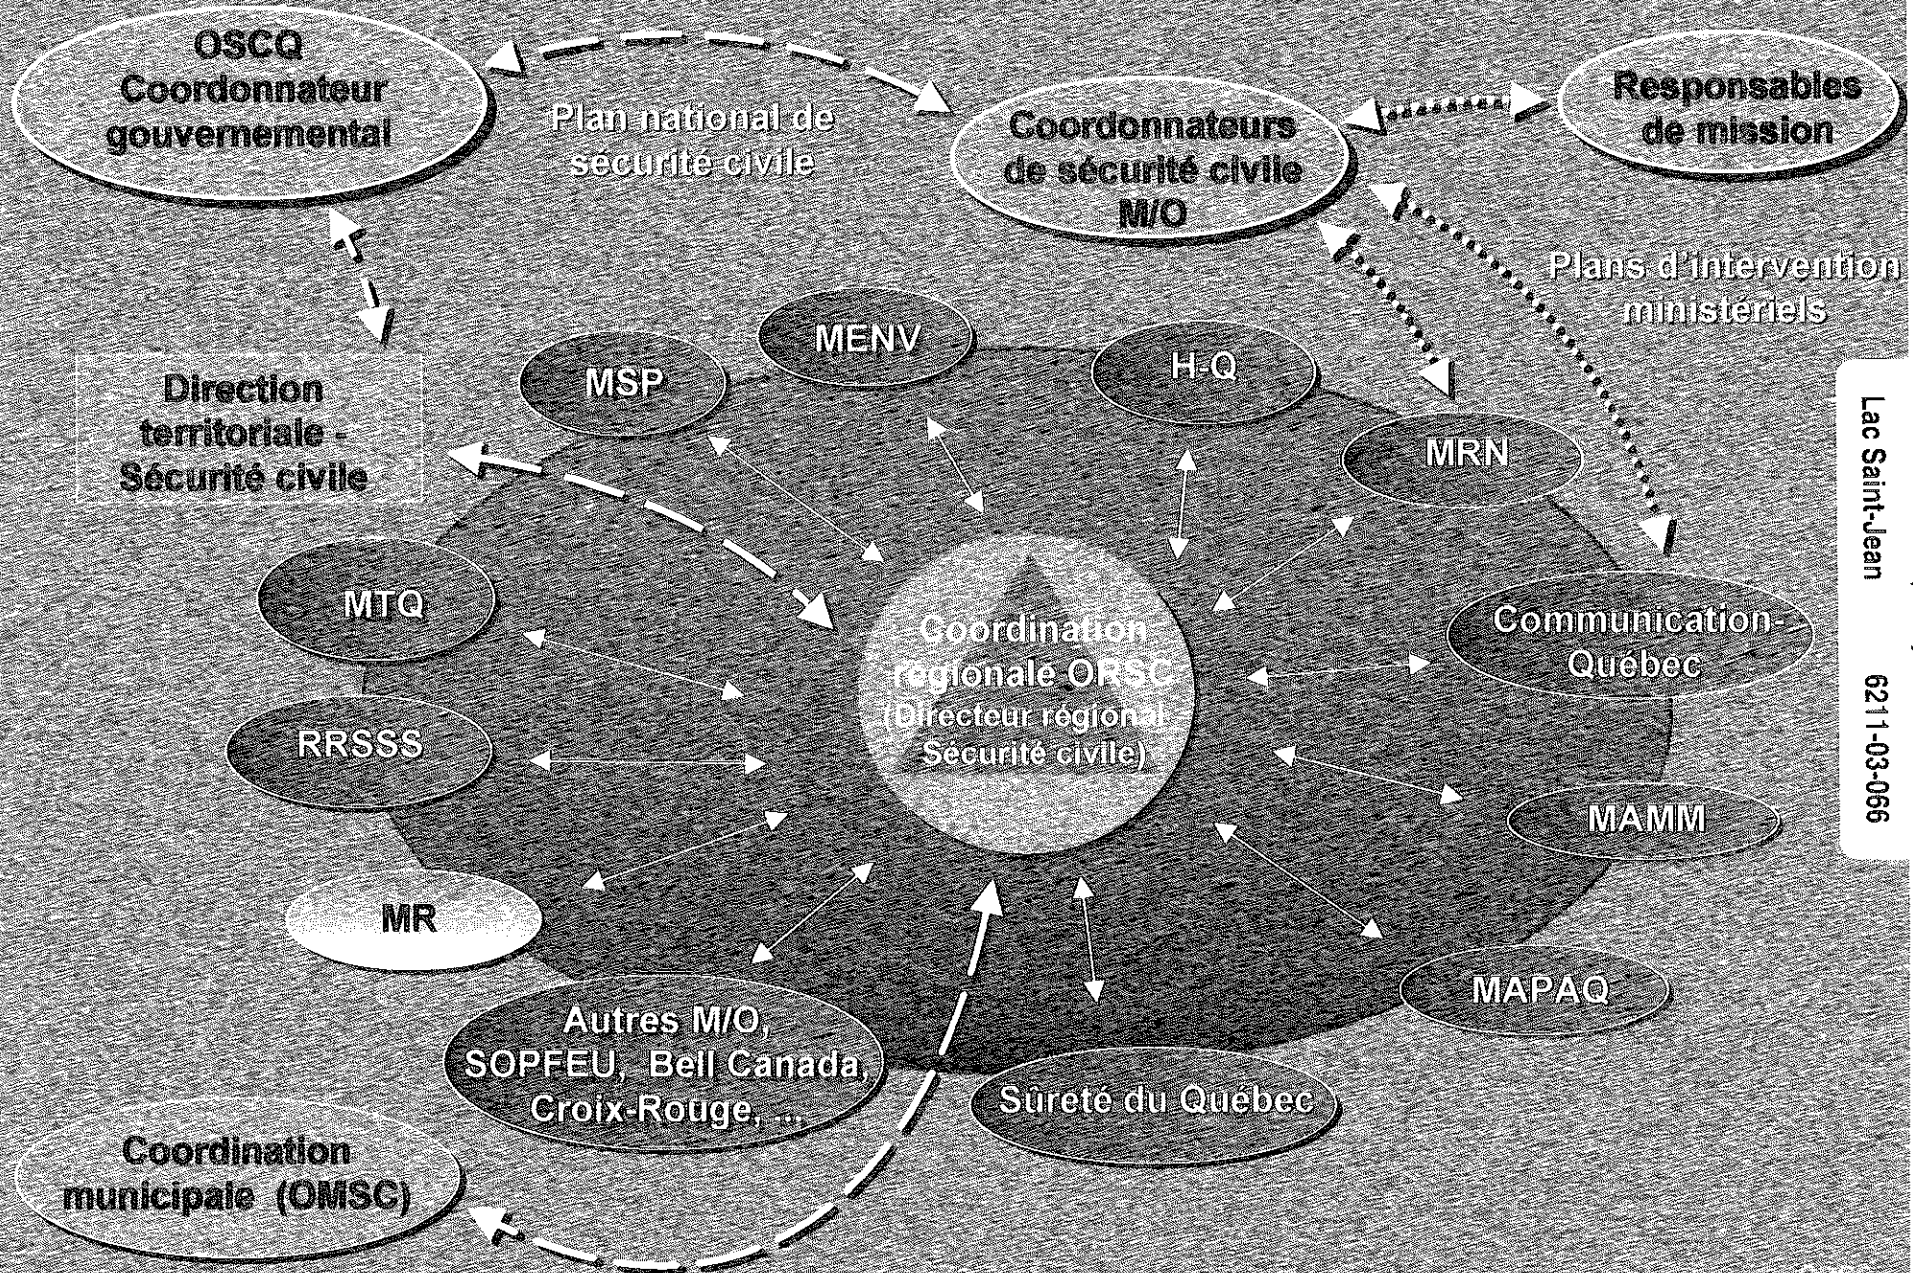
OSCQ
Coordonnateur gouvernemental

Plan national de sécurité civile

Coordonnateurs de sécurité civile M/O

Responsables de mission

Plans d'intervention ministériels

Direction territoriale - Sécurité civile

MENV

MSP

H-Q

MRN

MTQ

Coordination régionale ORSC (Directeur régional Sécurité civile)

Communication-Québec

RRSSS

MAMM

MR

MAPAQ

Autres M/O, SOPFEU, Bell Canada, Croix-Rouge, ...

Sûreté du Québec

Coordination municipale (OMSC)

Lac Saint-Jean

6211-03-066